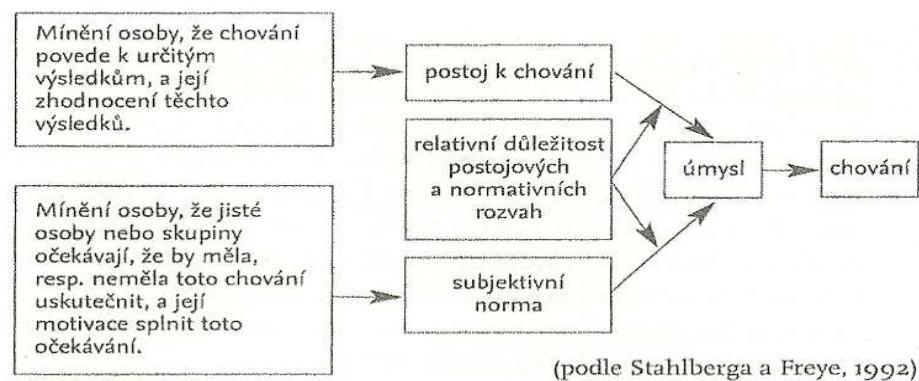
Mínění osoby, že chování povede k určitým výsledkům, a její zhodnocení těchto výsledků.

postoj k chování

relativní důležitost postojových a normativních rozvah

úmysl

chování

Mínění osoby, že jisté osoby nebo skupiny očekávají, že by měla, resp. neměla toto chování uskutečnit, a její motivace splnit toto očekávání.

subjektivní norma

(podle Stahlberga a Freye, 1992)